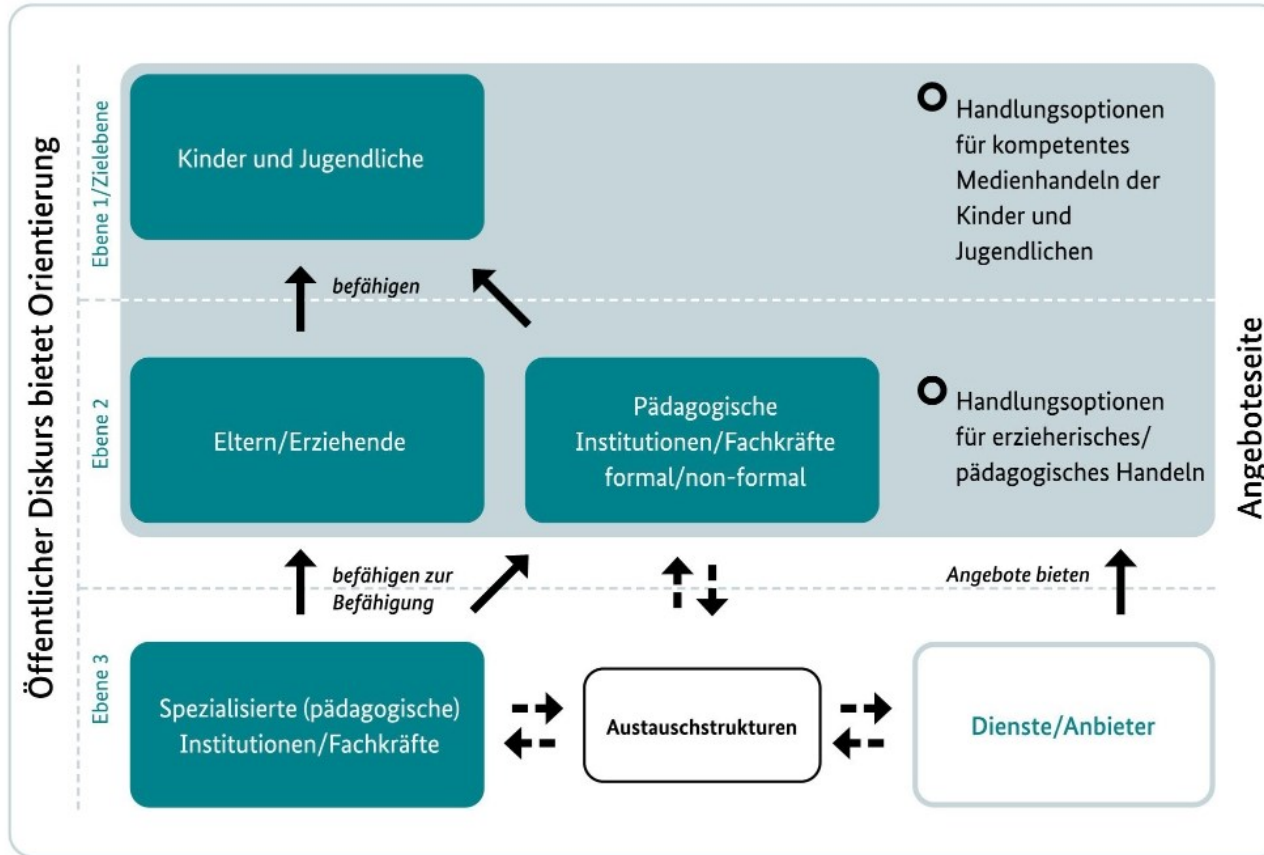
Öffentlicher Diskurs bietet Orientierung

Ebene 1/Zielebene

Kinder und Jugendliche

Handlungsoptionen für kompetentes Medienhandeln der Kinder und Jugendlichen

befähigen

Ebene 2

Eltern/Erziehende

Pädagogische Institutionen/Fachkräfte formal/non-formal

Handlungsoptionen für erzieherisches/ pädagogisches Handeln

Angeboteseite

befähigen zur Befähigung

Angebote bieten

Ebene 3

Spezialisierte (pädagogische) Institutionen/Fachkräfte

Austauschstrukturen

Dienste/Anbieter